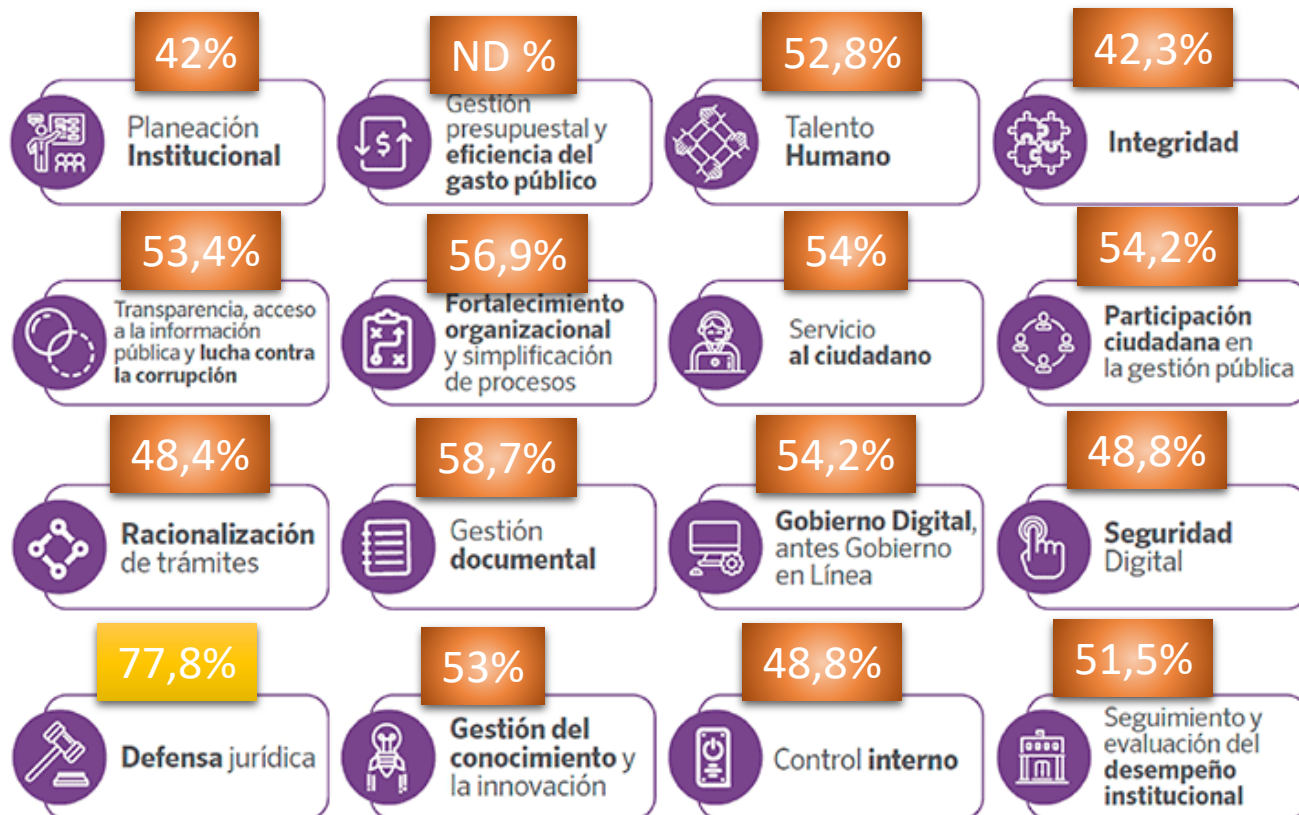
42%
Planeación Institucional

ND %
Gestión presupuestal y eficiencia del gasto público

52,8%
Talento Humano

42,3%
Integridad

53,4%
Transparencia, acceso a la información pública y lucha contra la corrupción

56,9%
Fortalecimiento organizacional y simplificación de procesos

54%
Servicio al ciudadano

54,2%
Participación ciudadana en la gestión pública

48,4%
Racionalización de trámites

58,7%
Gestión documental

54,2%
Gobierno Digital, antes Gobierno en Línea

48,8%
Seguridad Digital

77,8%
Defensa jurídica

53%
Gestión del conocimiento y la innovación

48,8%
Control interno

51,5%
Seguimiento y evaluación del desempeño institucional